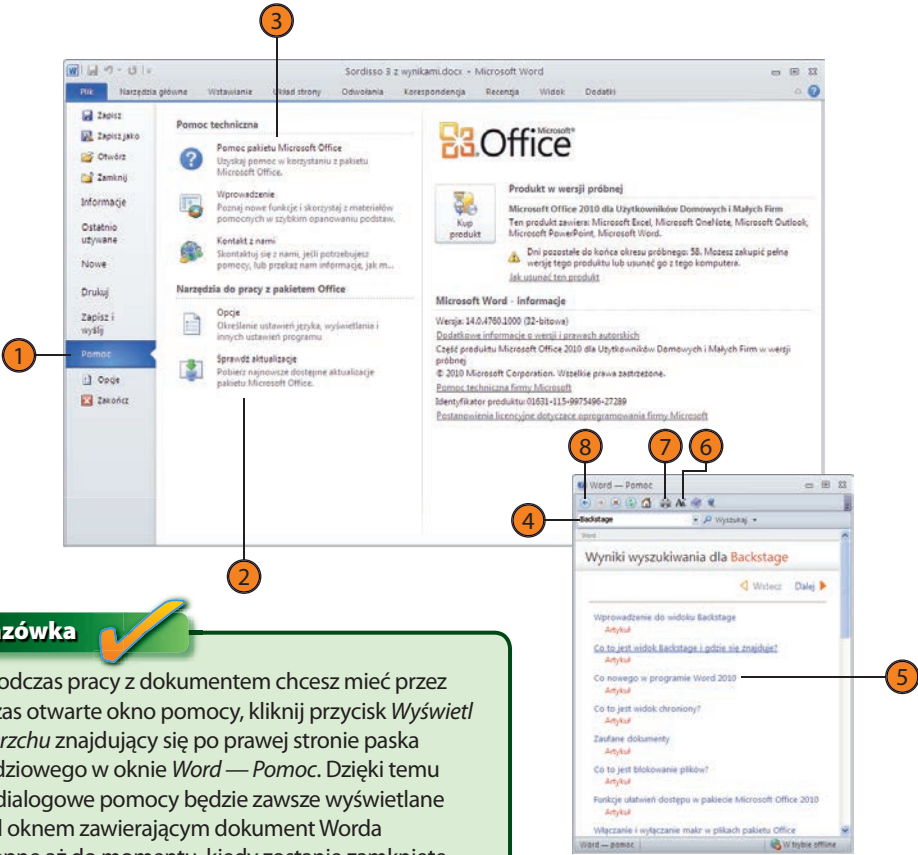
3

Sordisso 3 z wynikami.docx - Microsoft Word

Plik Narzędzia główne Wstawianie Układ strony Odwołania Korespondencja Recenzja Widok Dodatki

Zapisz
Zapisz jako
Otwórz
Zamknij
Informacje
Ostatnio używane
Nowe
Drukuj
Zapisz i wyślij
Pomoc
Opcje
Zakończ

Pomoc techniczna

Pomoc pakietu Microsoft Office
Uzyskaj pomoc w korzystaniu z pakietu Microsoft Office.

Wprowadzenie
Poznaj nowe funkcje i skorzystaj z materiałów pomocnych w szybkim opanowaniu podstaw.

Kontakt z nami
Skontaktuj się z nami, jeśli potrzebujesz pomocy, lub przekaż nam informacje, jak m...

Narzędzia do pracy z pakietem Office

Opcje
Określanie ustawień języka, wyświetlania i innych ustawień programu

Sprawdź aktualizacje
Pobierz najnowsze dostępne aktualizacje pakietu Microsoft Office.

Office Microsoft®

Kup produkt

Produkt w wersji próbnej
Microsoft Office 2010 dla Użytkowników Domowych i Małych Firm
Ten produkt zawiera: Microsoft Excel, Microsoft OneNote, Microsoft Outlook, Microsoft PowerPoint, Microsoft Word.
Dni pozostałe do końca okresu próbnego: 58. Możesz zakupić pełną wersję tego produktu lub usunąć go z tego komputera.
Jak usunąć ten produkt

Microsoft Word - informacje
Wersja: 14.0.4760.1000 (32-bitowa)
Dodatkowe informacje o wersji i prawach autorskich
Część produktu Microsoft Office 2010 dla Użytkowników Domowych i Małych Firm w wersji próbnej
© 2010 Microsoft Corporation. Wszelkie prawa zastrzeżone.
Pomoc techniczna firmy Microsoft
Identyfikator produktu: 01631-115-9975496-27289
Postanowienia licencyjne dotyczące oprogramowania firmy Microsoft

1

2

8 7 6

Word — Pomoc

4 Backstage Wyszukaj

Word

Wyniki wyszukiwania dla Backstage

Wstecz Dalej

Wprowadzenie do widoku Backstage
Artykuł
Co to jest widok Backstage i gdzie się znajduje?
Artykuł
Co nowego w programie Word 2010
Co to jest widok chroniony?
Artykuł
Zaufane dokumenty
Artykuł
Co to jest blokowanie plików?
Artykuł
Funkcje ułatwień dostępu w pakiecie Microsoft Office 2010
Artykuł
Włączanie i wyłączanie makr w plikach pakietu Office

Word — pomoc W trybie offline

5

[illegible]zówka

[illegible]odczas pracy z dokumentem chcesz mieć przez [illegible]zas otwarte okno pomocy, kliknij przycisk Wyświetl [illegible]rzchu znajdujący się po prawej stronie paska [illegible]dziowego w oknie Word — Pomoc. Dzięki temu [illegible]dialogowe pomocy będzie zawsze wyświetlane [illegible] oknem zawierającym dokument Worda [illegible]